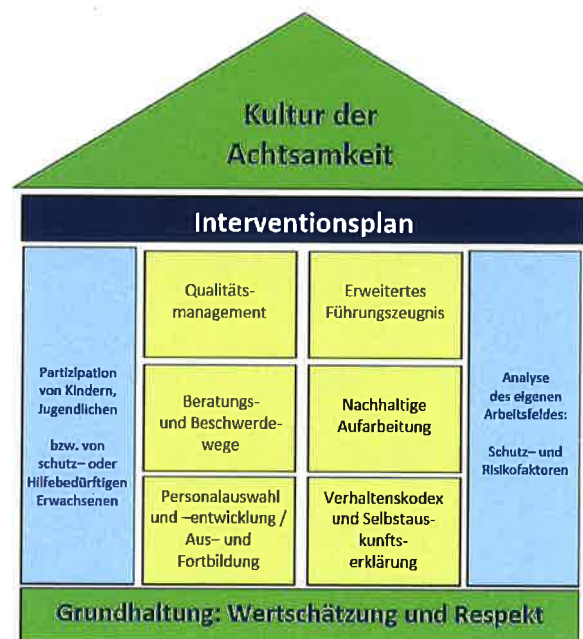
Kultur der Achtsamkeit

Interventionsplan

Partizipation von Kindern, Jugendlichen

bzw. von schutz– oder Hilfebedürftigen Erwachsenen

Qualitätsmanagement

Erweitertes Führungszeugnis

Beratungs- und Beschwerdewege

Nachhaltige Aufarbeitung

Personalauswahl und –entwicklung / Aus– und Fortbildung

Verhaltenskodex und Selbstauskunftserklärung

Analyse des eigenen Arbeitsfeldes:

Schutz– und Risikofaktoren

Grundhaltung: Wertschätzung und Respekt